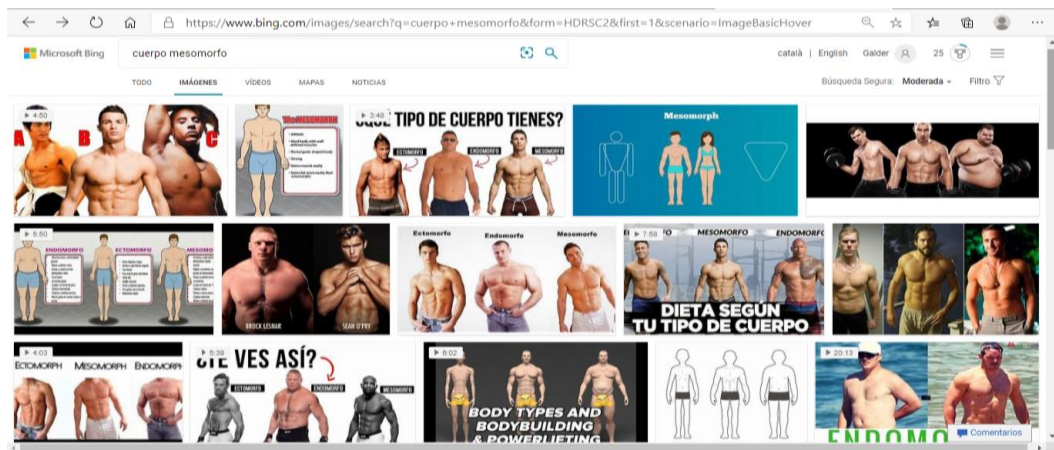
https://www.bing.com/images/search?q=cuerpo+mesomorfo&form=HDRSC2&first=1&scenario=ImageBasicHover

Microsoft Bing

cuerpo mesomorfo

català | English Galder 25

TODO IMÁGENES VÍDEOS MAPAS NOTICIAS

Búsqueda Segura: Moderada Filtro

4:50
A B C

MESOMORFO

3:40
¿QUÉ TIPO DE CUERPO TIENES?
ECTOMORFO ENDOMORFO MESOMORFO

Mesomorph

5:50
ENDOMORFO ECTOMORFO MESOMORFO

BROCK LESNAR SEAN O'PRY

Ectomorfo Endomorfo Mesomorfo

7:58
MESOMORFO ENDOMORFO
DIETA SEGÚN TU TIPO DE CUERPO

4:03
ECTOMORPH MESOMORPH ENDOMORPH

5:39
¿TE VES ASÍ?
ECTOMORFO ENDOMORFO MESOMORFO

6:02
BODY TYPES AND BODYBUILDING & POWERLIFTING

20:13
ENDOMO

Comentarios